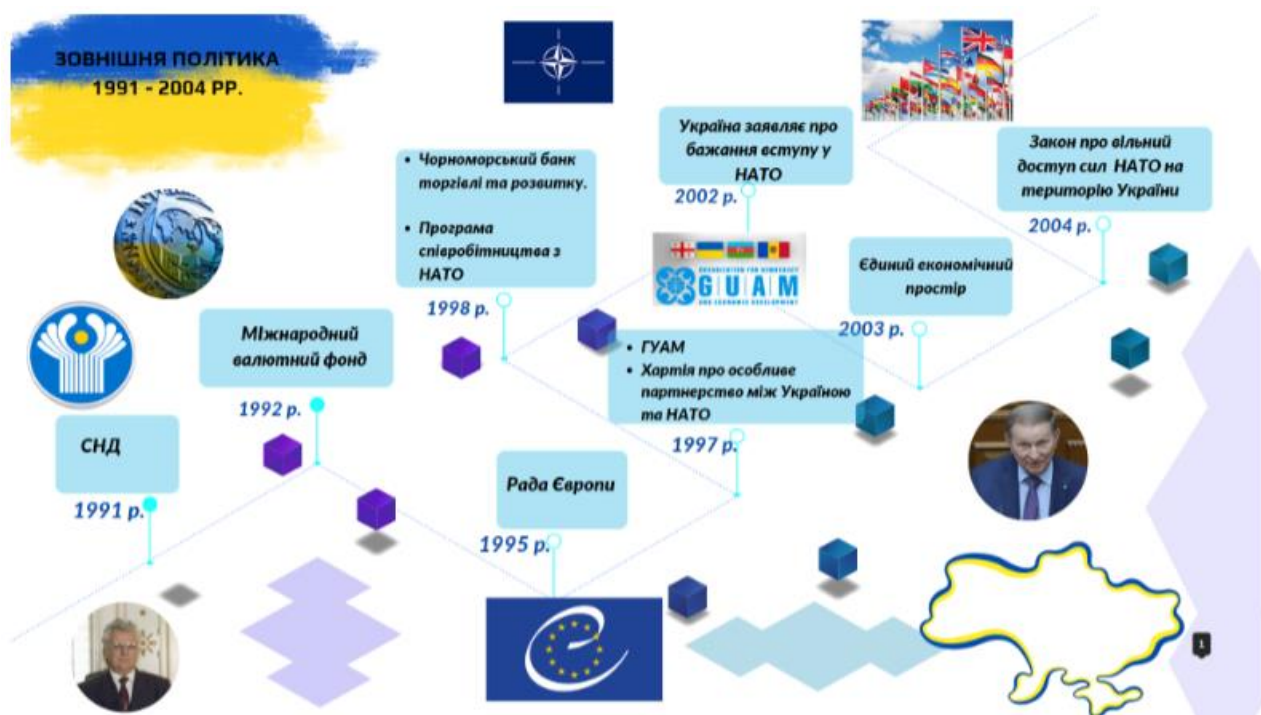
ЗОВНІШНЯ ПОЛІТИКА
1991 - 2004 РР.

СНД

1991 р.

Міжнародний валютний фонд

1992 р.

Рада Європи

1995 р.

• ГУАМ
• Хартія про особливе партнерство між Україною та НАТО

1997 р.

• Чорноморський банк торгівлі та розвитку.
• Програма співробітництва з НАТО

1998 р.

GUAM
ORGANIZATION FOR DEMOCRACY AND ECONOMIC DEVELOPMENT

Україна заявляє про бажання вступу у НАТО

2002 р.

Єдиний економічний простір

2003 р.

Закон про вільний доступ сил НАТО на територію України

2004 р.

1